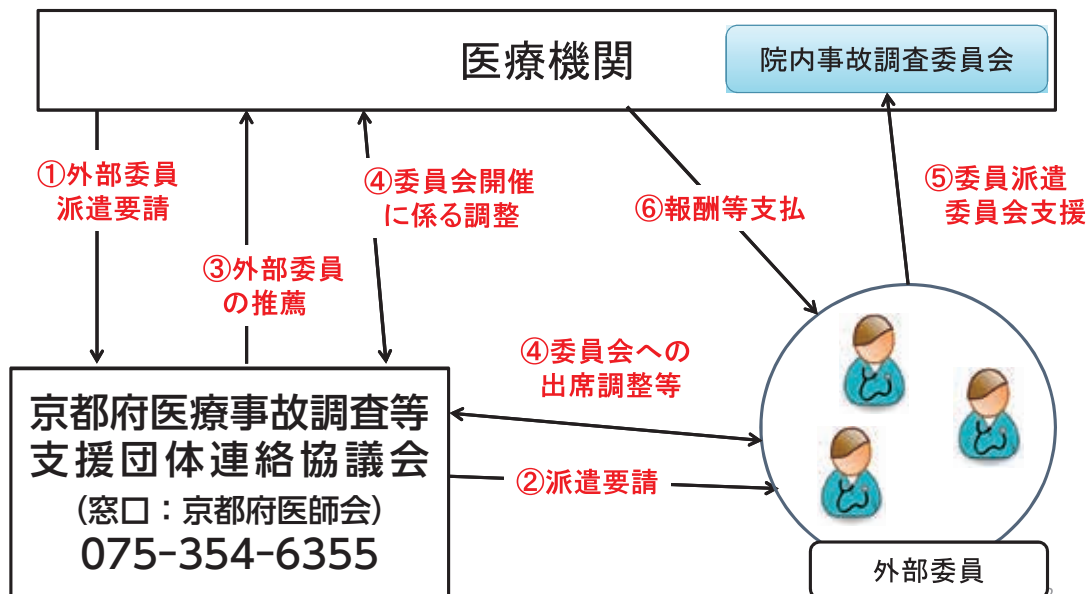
医療機関

院内事故調査委員会

①外部委員派遣要請

③外部委員の推薦

④委員会開催に係る調整

⑥報酬等支払

⑤委員派遣委員会支援

④委員会への出席調整等

京都府医療事故調査等支援団体連絡協議会
(窓口：京都府医師会)
075-354-6355

②派遣要請

外部委員